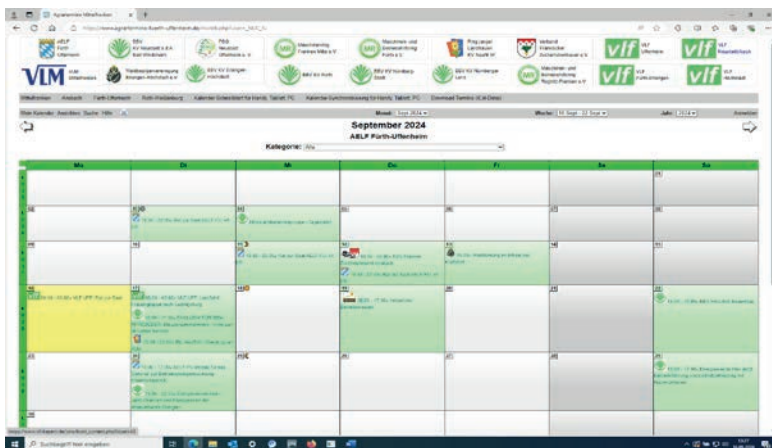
September 2024
AELF Fürth-Uffenheim

Kategorie: Alle

VLM

vlf

vlf

vlf

vlf

| Mo | Di | Mi | Do | Fr | Sa | So |
|---|---|---|---|---|---|---|
| | | | | | | 01 |
| 02 | 03 | 04 | 05 | 06 | 07 | 08 |
| 09 | 10 | 11 | 12 | 13 | 14 | 15 |
| 16 | 17 | 18 | 19 | 20 | 21 | 22 |
| 23 | 24 | 25 | 26 | 27 | 28 | 29 |

Monat: Sept 2024

Woche:

Jahr: 2024

Suchbegriff hier eingeben